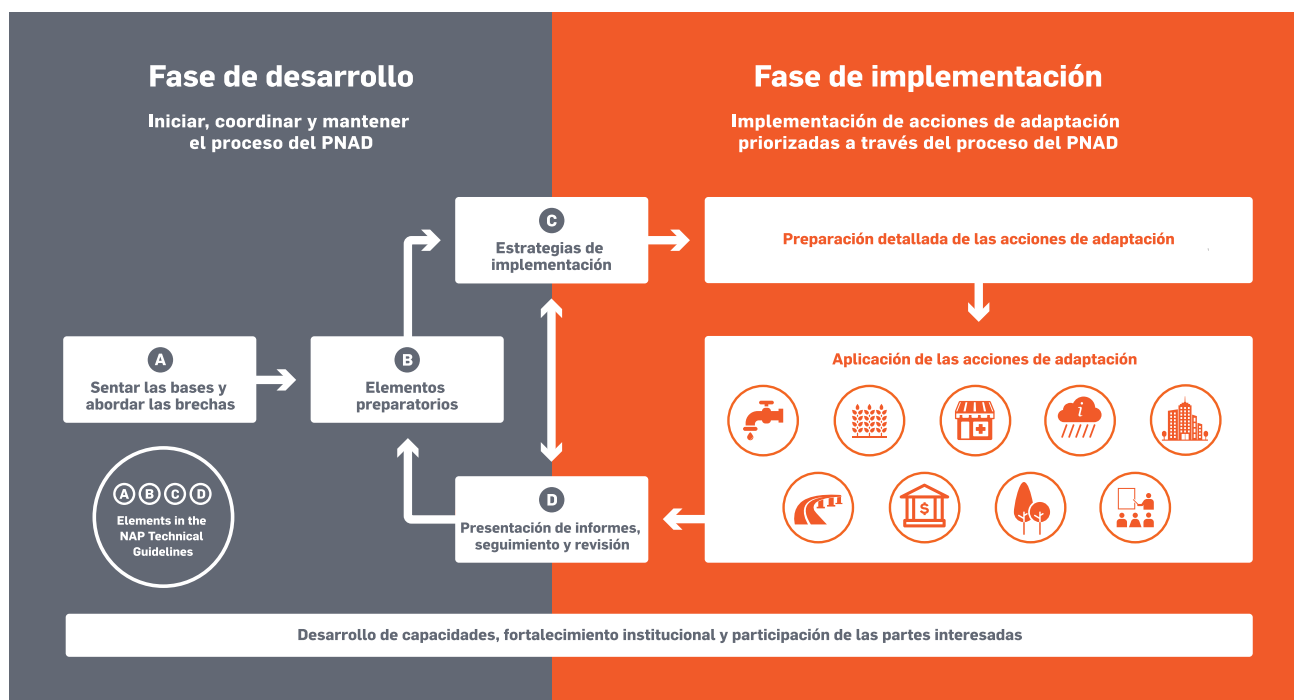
Fase de desarrollo

Iniciar, coordinar y mantener el proceso del PNAD

Fase de implementación

Implementación de acciones de adaptación priorizadas a través del proceso del PNAD

C
Estrategias de implementación

Preparación detallada de las acciones de adaptación

A
Sentar las bases y abordar las brechas

B
Elementos preparatorios

Aplicación de las acciones de adaptación

A B C D
Elements in the NAP Technical Guidelines

D
Presentación de informes, seguimiento y revisión

Desarrollo de capacidades, fortalecimiento institucional y participación de las partes interesadas